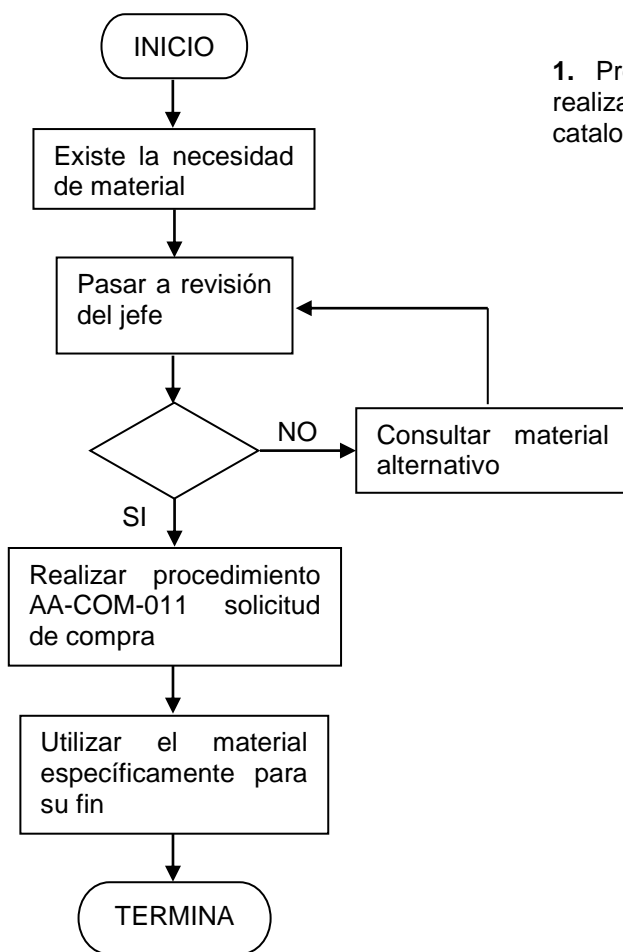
INICIO

Existe la necesidad de material

Pasar a revisión del jefe

NO

Consultar material alternativo

SI

Realizar procedimiento AA-COM-011 solicitud de compra

Utilizar el material específicamente para su fin

TERMINA

**1.** Pr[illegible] realiza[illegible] catalo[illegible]